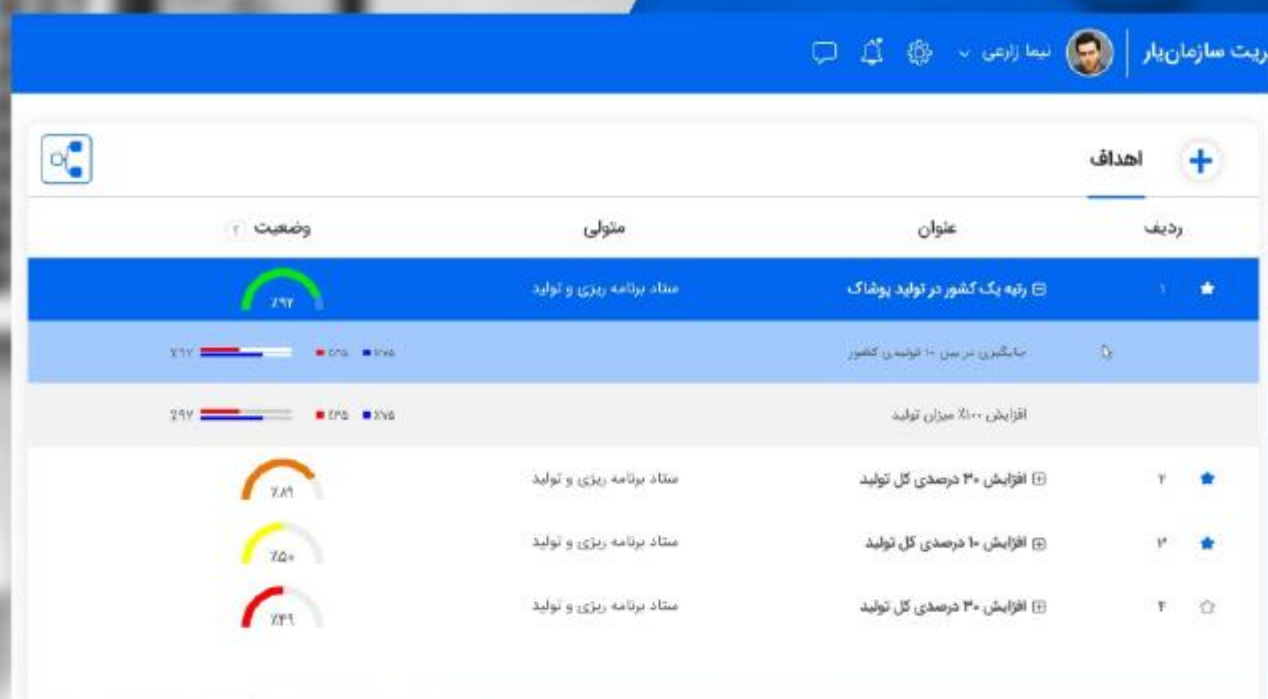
ریت سازمان‌یار نیما زارعی

اهداف

| ردیف | عنوان | متولی | وضعیت |
|---|---|---|---|
| ۱ | رتبه یک کشور در تولید پوشاک | ستاد برنامه ریزی و تولید | ٪۹۲ |
| | جایگیری در بین ۱۰ تولیدی کشور | | ٪۷۵ ٪۲۵ ٪۹۷ |
| | افزایش ٪۱۰۰ میزان تولید | | ٪۷۵ ٪۲۵ ٪۹۷ |
| ۲ | افزایش ۳۰ درصدی کل تولید | ستاد برنامه ریزی و تولید | ٪۸۹ |
| ۳ | افزایش ۱۰ درصدی کل تولید | ستاد برنامه ریزی و تولید | ٪۵۰ |
| ۴ | افزایش ۳۰ درصدی کل تولید | ستاد برنامه ریزی و تولید | ٪۴۹ |